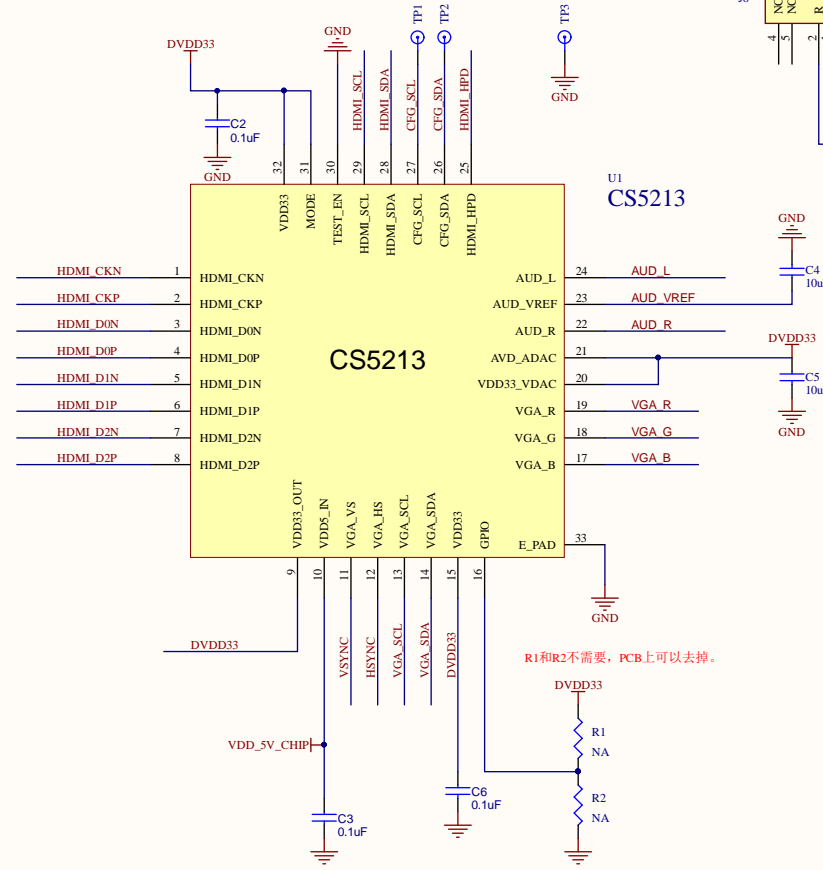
DVDD33
C2
0.1uF
GND
GND
TP1
TP2
TP3
GND
HDMI_SCL
HDMI_SDA
CFG_SCL
CFG_SDA
HDMI_HPD
32
31
30
29
28
27
26
25
VDD33
MODE
TEST_EN
HDMI_SCL
HDMI_SDA
CFG_SCL
CFG_SDA
HDMI_HPD
U1
CS5213
GND
C4
10u
DVDD33
C5
10u
GND

HDMI_CKN 1 HDMI_CKN
HDMI_CKP 2 HDMI_CKP
HDMI_D0N 3 HDMI_D0N
HDMI_D0P 4 HDMI_D0P
HDMI_D1N 5 HDMI_D1N
HDMI_D1P 6 HDMI_D1P
HDMI_D2N 7 HDMI_D2N
HDMI_D2P 8 HDMI_D2P

CS5213

AUD_L 24 AUD_L
AUD_VREF 23 AUD_VREF
AUD_R 22 AUD_R
AVD_ADAC 21
VDD33_VDAC 20
VGA_R 19 VGA_R
VGA_G 18 VGA_G
VGA_B 17 VGA_B
E_PAD 33
GND

VDD33_OUT
VDD5_IN
VGA_VS
VGA_HS
VGA_SCL
VGA_SDA
VDD33
GPIO
9
10
11
12
13
14
15
16
DVDD33
VSYNC
HSYNC
VGA_SCL
VGA_SDA
DVDD33
R1和R2不需要，PCB上可以去掉。
DVDD33
R1
NA
R2
NA
VDD_5V_CHIP
C3
0.1uF
C6
0.1uF